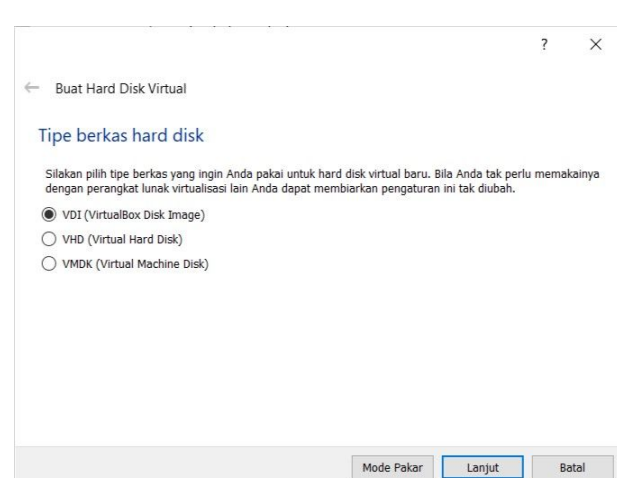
?
×

← Buat Hard Disk Virtual

Tipe berkas hard disk

Silakan pilih tipe berkas yang ingin Anda pakai untuk hard disk virtual baru. Bila Anda tak perlu memakainya dengan perangkat lunak virtualisasi lain Anda dapat membiarkan pengaturan ini tak diubah.

VDI (VirtualBox Disk Image)
VHD (Virtual Hard Disk)
VMDK (Virtual Machine Disk)

Mode Pakar
Lanjut
Batal